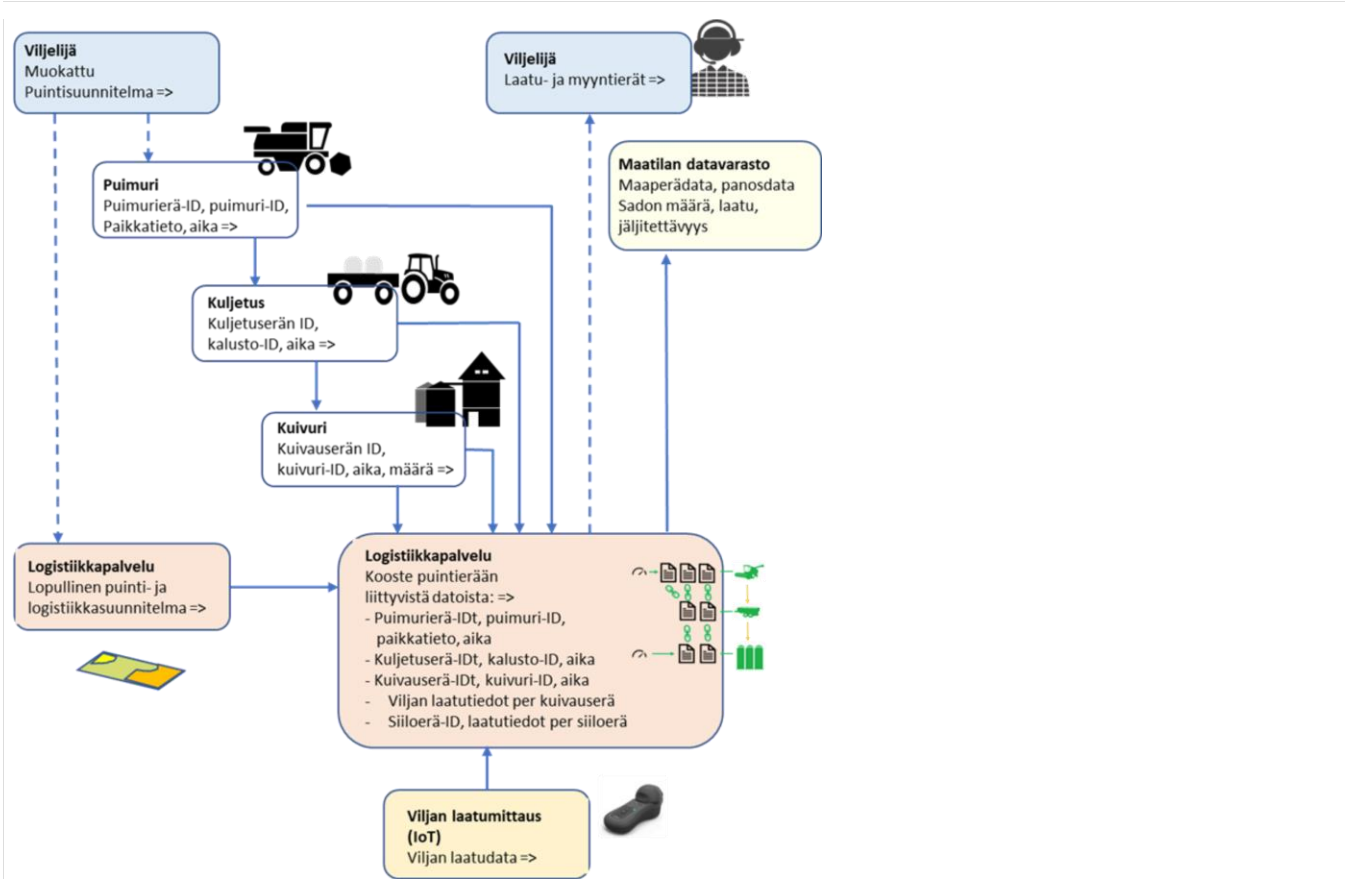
**Viljelijä**
Muokattu
Puintisuunnitelma =>

**Viljelijä**
Laatu- ja myyntierät =>

**Puimuri**
Puimurierä-ID, puimuri-ID,
Paikkatieto, aika =>

**Maatilan datavarasto**
Maaperädata, panosdata
Sadon määrä, laatu,
jäljitettävyys

**Kuljetus**
Kuljetuserän ID,
kalusto-ID, aika =>

**Kuivuri**
Kuivauserän ID,
kuivuri-ID, aika, määrä =>

**Logistiikkapalvelu**
Lopullinen puinti- ja
logistiikkasuunnitelma =>

**Logistiikkapalvelu**
Kooste puintierään
liittyvistä datoista: =>
- Puimurierä-IDt, puimuri-ID,
paikkatieto, aika
- Kuljetuserä-IDt, kalusto-ID, aika
- Kuivauserä-IDt, kuivuri-ID, aika
- Viljan laatutiedot per kuivauserä
- Siiloerä-ID, laatutiedot per siiloerä

**Viljan laatumittaus (IoT)**
Viljan laatudata =>